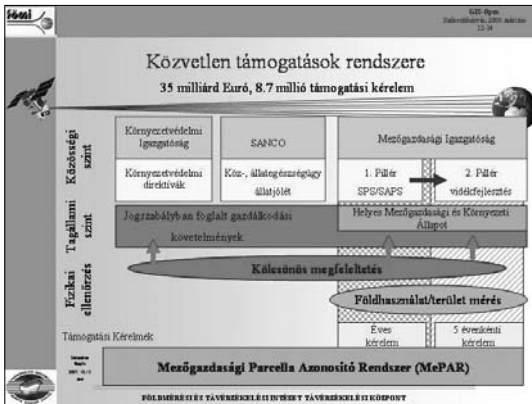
fömi

GIS Open
Székesfehérvár, 2008. március
12-14

Közvetlen támogatások rendszere

35 milliárd Euró, 8.7 millió támogatási kérelem

Közösségi szint

Környezetvédelmi Igazgatóság

Környezetvédelmi direktívák

SANCO

Köz-, állategészségügy állatjólét

Mezőgazdasági Igazgatóság

1. Pillér SPS/SAPS

2. Pillér vidékfejlesztés

Tagállami szint

Jogszabályban foglalt gazdálkodási követelmények

Helyes Mezőgazdasági és Környezeti Állapot

Fizikai ellenőrzés

Kölcsönös megfeleltetés

Földhasználat/terület mérés

Támogatási Kérelmek

Éves kérelem

5 évenkénti kérelem

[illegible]

Mezőgazdasági Parcella Azonosító Rendszer (MePAR)

FÖLDMÉRÉSI ÉS TÁVÉRZÉKELÉSI INTÉZET TÁVÉRZÉKELÉSI KÖZPONT